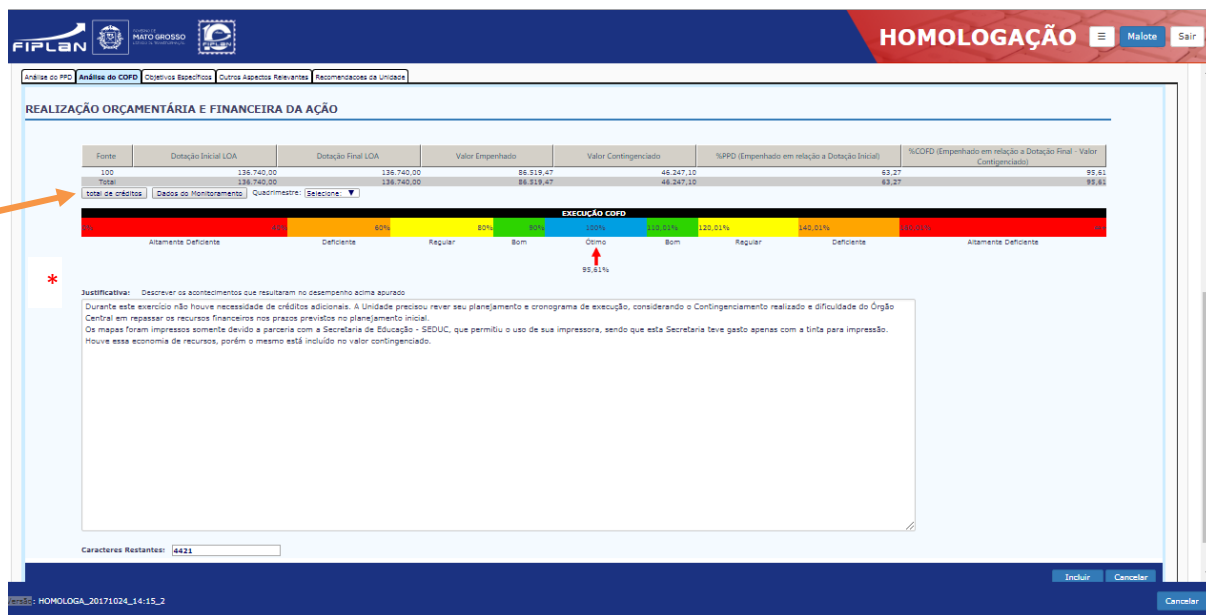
FIPLAN MATO GROSSO FIPLAN

HOMOLOGAÇÃO ☰ Malote Sair

Análise do PPD | Análise do COFD | Objetivos Específicos | Outros Aspectos Relevantes | Recomendacoes da Unidade

REALIZAÇÃO ORÇAMENTÁRIA E FINANCEIRA DA AÇÃO

| Fonte | Dotação Inicial LOA | Dotação Final LOA | Valor Empenhado | Valor Contingenciado | %PPD (Empenhado em relação a Dotação Inicial) | %COFD (Empenhado em relação a Dotação Final - Valor Contingenciado) |
|---|---|---|---|---|---|---|
| 100 | 136.740,00 | 136.740,00 | 86.519,47 | 46.247,10 | 63,27 | 95,61 |
| Total | 136.740,00 | 136.740,00 | 86.519,47 | 46.247,10 | 63,27 | 95,61 |

total de créditos | Dados do Monitoramento | Quadrimestre: Selecione:

EXECUÇÃO COFD

0% 40% 60% 80% 90% 100% 110,01% 120,01% 140,01% 160,01%

Altamente Deficiente | Deficiente | Regular | Bom | Otimo | Bom | Regular | Deficiente | Altamente Deficiente

95,61%

*

Justificativa: Descrever os acontecimentos que resultaram no desempenho acima apurado

Durante este exercício não houve necessidade de créditos adicionais. A Unidade precisou rever seu planejamento e cronograma de execução, considerando o Contingenciamento realizado e dificuldade do Órgão Central em repassar os recursos financeiros nos prazos previstos no planejamento inicial.
Os mapas foram impressos somente devido a parceria com a Secretaria de Educação - SEDUC, que permitiu o uso de sua impressora, sendo que esta Secretaria teve gasto apenas com a tinta para impressão.
Houve essa economia de recursos, porém o mesmo está incluído no valor contingenciado.

Caracteres Restantes: 4421

Incluir Cancelar

: HOMOLOGA_20171024_14:15_2

Cancelar